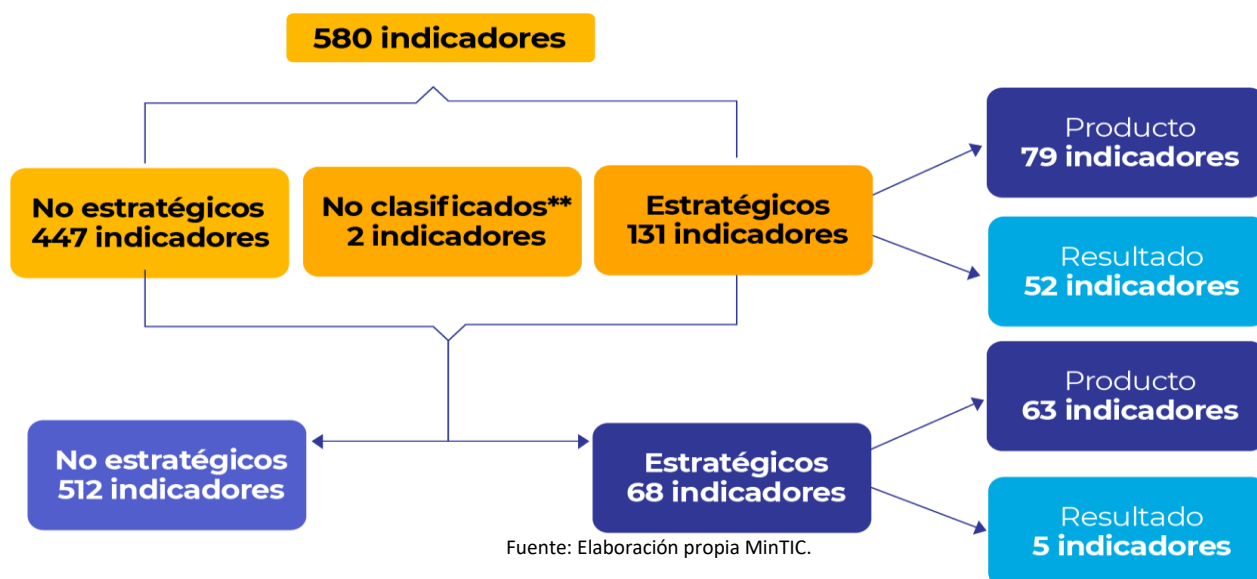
580 indicadores

No estratégicos
447 indicadores

No clasificados**
2 indicadores

Estratégicos
131 indicadores

Producto
79 indicadores

Resultado
52 indicadores

No estratégicos
512 indicadores

Estratégicos
68 indicadores

Producto
63 indicadores

Resultado
5 indicadores

Fuente: Elaboración propia MinTIC.